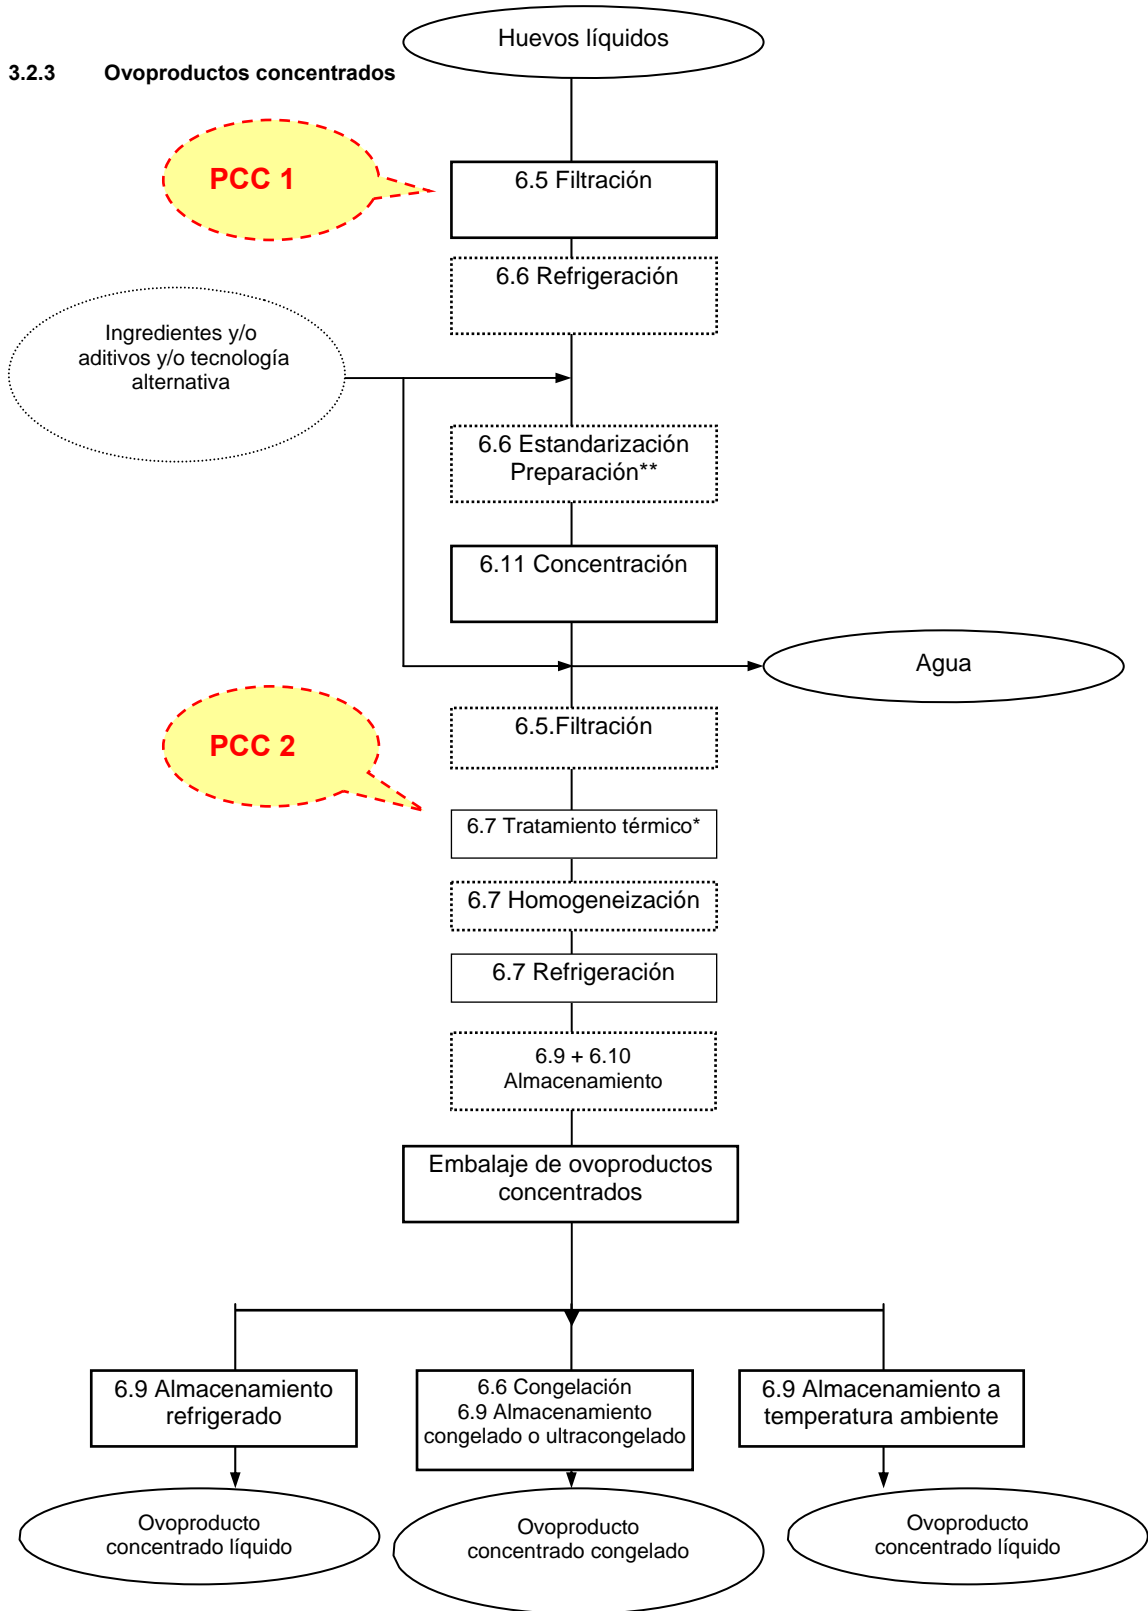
3.2.3 Ovoproductos concentrados

Huevos líquidos

PCC 1

6.5 Filtración

6.6 Refrigeración

Ingredientes y/o aditivos y/o tecnología alternativa

6.6 Estandarización Preparación**

6.11 Concentración

Agua

PCC 2

6.5.Filtración

6.7 Tratamiento térmico*

6.7 Homogeneización

6.7 Refrigeración

6.9 + 6.10 Almacenamiento

Embalaje de ovoproductos concentrados

6.9 Almacenamiento refrigerado

6.6 Congelación
6.9 Almacenamiento congelado o ultracongelado

6.9 Almacenamiento a temperatura ambiente

Ovoproducto concentrado líquido

Ovoproducto concentrado congelado

Ovoproducto concentrado líquido